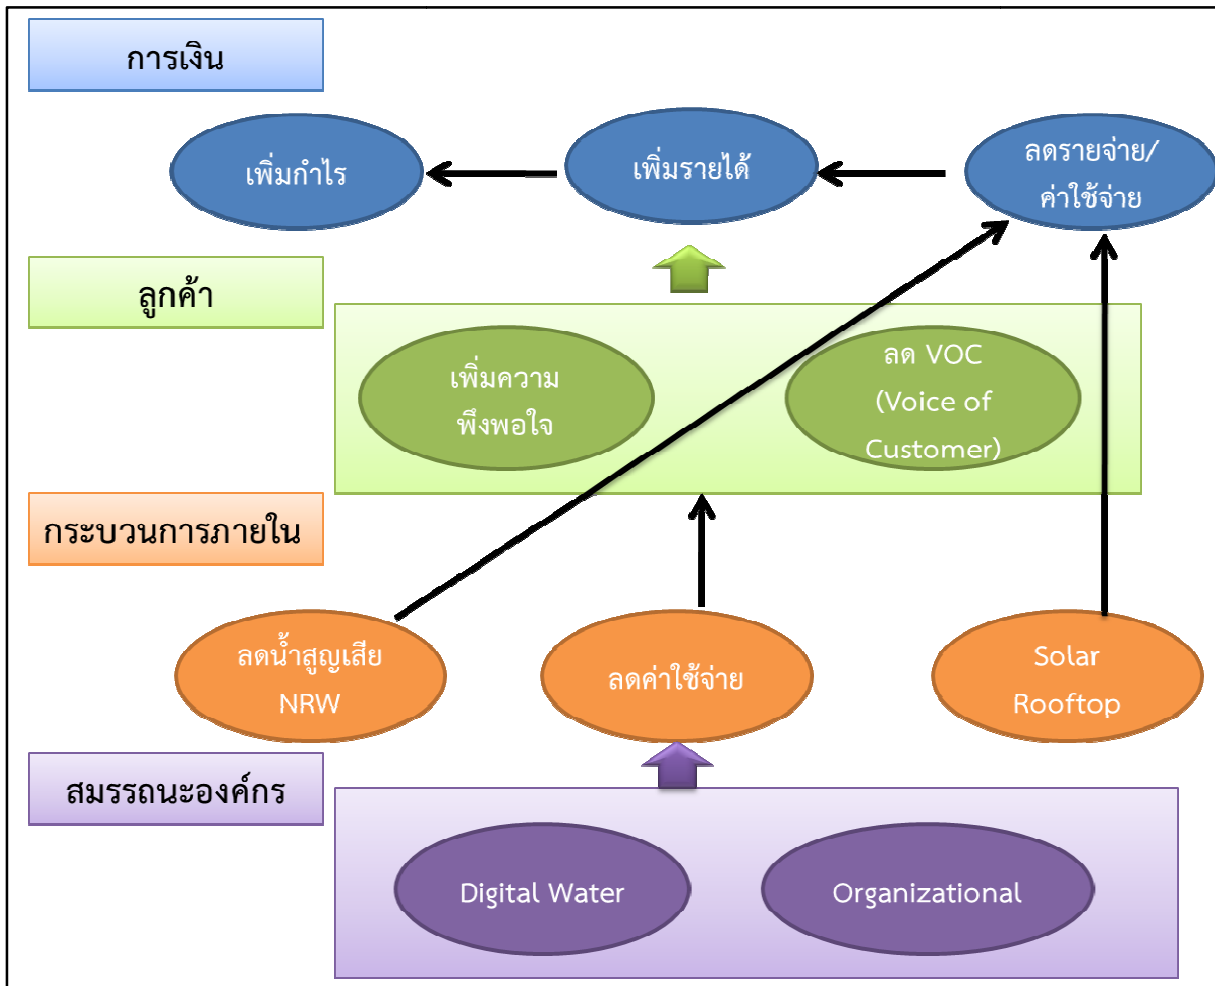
การเงิน

เพิ่มกำไร

เพิ่มรายได้

ลดรายจ่าย/ค่าใช้จ่าย

ลูกค้า

เพิ่มความพึงพอใจ

ลด VOC (Voice of Customer)

กระบวนการภายใน

ลดน้ำสูญเสีย NRW

ลดค่าใช้จ่าย

Solar Rooftop

สมรรถนะองค์กร

Digital Water

Organizational